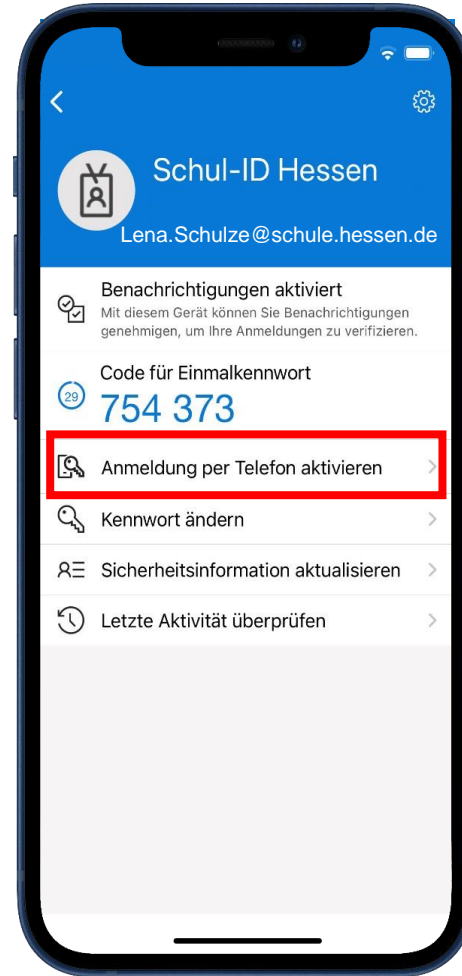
Schul-ID Hessen
Lena.Schulze@schule.hessen.de

Benachrichtigungen aktiviert
Mit diesem Gerät können Sie Benachrichtigungen genehmigen, um Ihre Anmeldungen zu verifizieren.

29
Code für Einmalkennwort
754 373

Anmeldung per Telefon aktivieren

Kennwort ändern

Sicherheitsinformation aktualisieren

Letzte Aktivität überprüfen